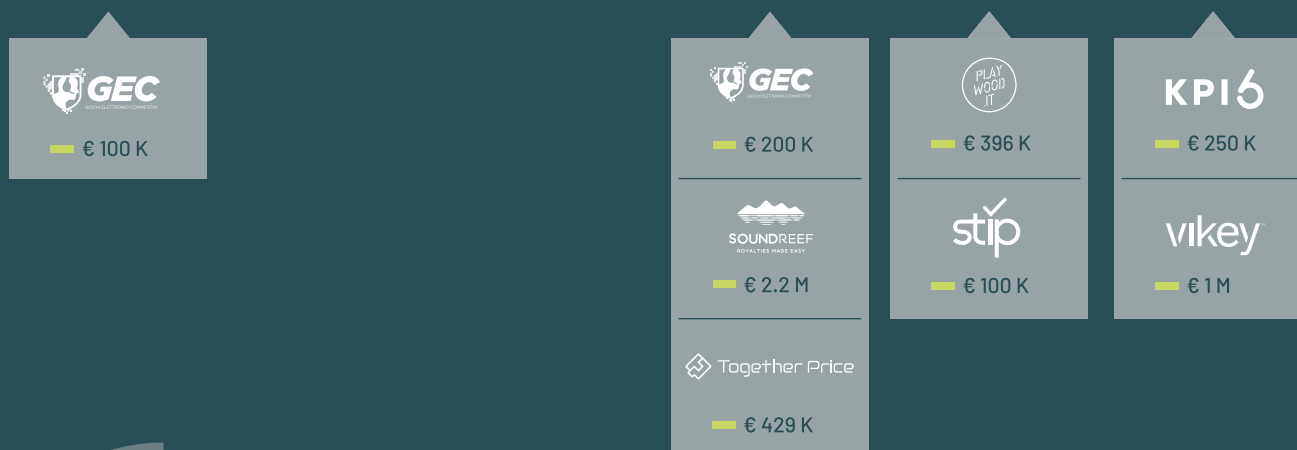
GEC
GIOCHI ELETTRONICI COMPETITIVI

€ 100 K

GEC
GIOCHI ELETTRONICI COMPETITIVI

€ 200 K

SOUNDREEF
ROYALTIES MADE EASY

€ 2.2 M

Together Price

€ 429 K

PLAY WOOD IT

€ 396 K

stip

€ 100 K

KPI6

€ 250 K

vikey

€ 1 M